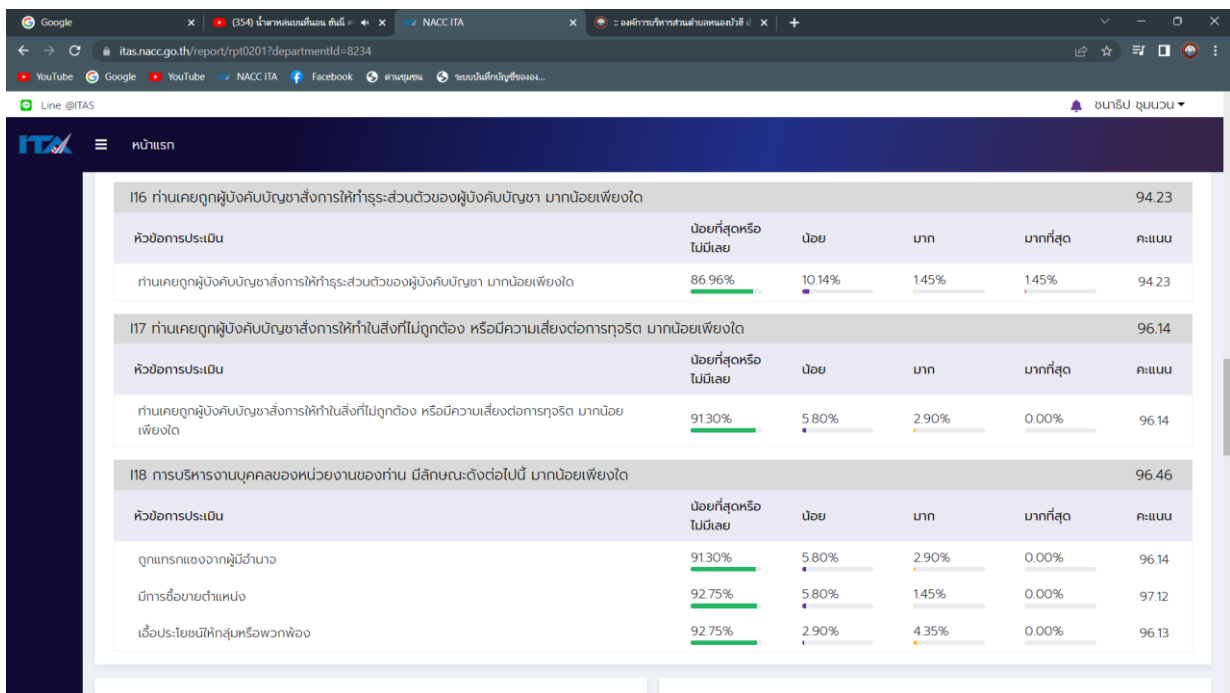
Google × (354) น้ำตาหล่นบนที่นอน ตันนี่ × NACC ITA × องค์การบริหารส่วนตำบลหนองบัวดี × +

itas.nacc.go.th/report/rpt0201?departmentId=8234

YouTube Google YouTube NACC ITA Facebook ค่านขุมชน ระบบบันทึกบัญชีขององ...

Line @ITAS

ชนาธิป ชุมนวน

หน้าแรก

I16 ท่านเคยถูกผู้บังคับบัญชาสั่งการให้ทำธุระส่วนตัวของผู้บังคับบัญชา มากน้อยเพียงใด 94.23

| หัวข้อการประเมิน | น้อยที่สุดหรือไม่มีเลย | น้อย | มาก | มากที่สุด | คะแนน |
|---|---|---|---|---|---|
| ท่านเคยถูกผู้บังคับบัญชาสั่งการให้ทำธุระส่วนตัวของผู้บังคับบัญชา มากน้อยเพียงใด | 86.96% | 10.14% | 1.45% | 1.45% | 94.23 |

I17 ท่านเคยถูกผู้บังคับบัญชาสั่งการให้ทำในสิ่งที่ไม่ถูกต้อง หรือมีความเสี่ยงต่อการทุจริต มากน้อยเพียงใด 96.14

| หัวข้อการประเมิน | น้อยที่สุดหรือไม่มีเลย | น้อย | มาก | มากที่สุด | คะแนน |
|---|---|---|---|---|---|
| ท่านเคยถูกผู้บังคับบัญชาสั่งการให้ทำในสิ่งที่ไม่ถูกต้อง หรือมีความเสี่ยงต่อการทุจริต มากน้อยเพียงใด | 91.30% | 5.80% | 2.90% | 0.00% | 96.14 |

I18 การบริหารงานบุคคลของหน่วยงานของท่าน มีลักษณะดังต่อไปนี้ มากน้อยเพียงใด 96.46

| หัวข้อการประเมิน | น้อยที่สุดหรือไม่มีเลย | น้อย | มาก | มากที่สุด | คะแนน |
|---|---|---|---|---|---|
| ถูกแทรกแซงจากผู้มีอำนาจ | 91.30% | 5.80% | 2.90% | 0.00% | 96.14 |
| มีการซื้อขายตำแหน่ง | 92.75% | 5.80% | 1.45% | 0.00% | 97.12 |
| เอื้อประโยชน์ให้กลุ่มหรือพวกพ้อง | 92.75% | 2.90% | 4.35% | 0.00% | 96.13 |